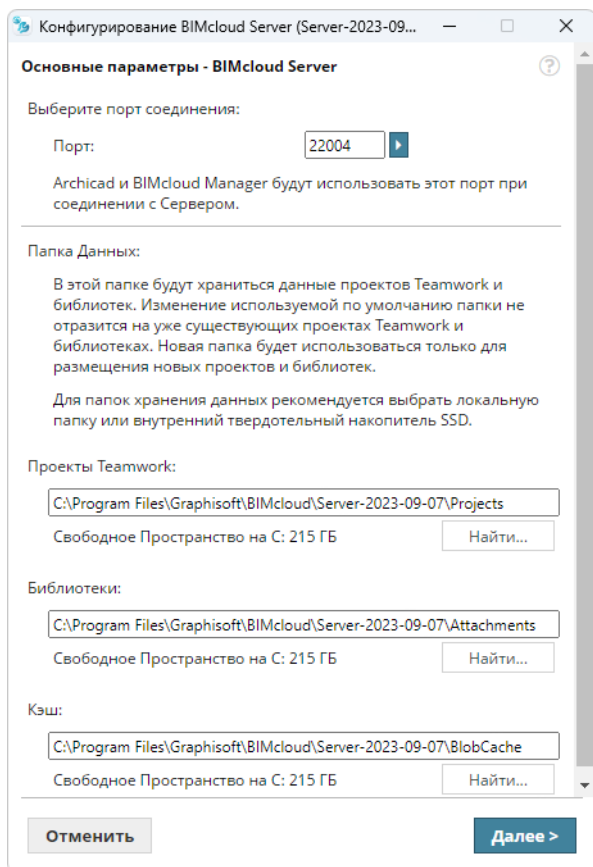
Конфигурирование BIMcloud Server (Server-2023-09...

Основные параметры - BIMcloud Server

Выберите порт соединения:

Порт: 22004

Archicad и BIMcloud Manager будут использовать этот порт при соединении с Сервером.

Папка Данных:

В этой папке будут храниться данные проектов Teamwork и библиотек. Изменение используемой по умолчанию папки не отразится на уже существующих проектах Teamwork и библиотеках. Новая папка будет использоваться только для размещения новых проектов и библиотек.

Для папок хранения данных рекомендуется выбрать локальную папку или внутренний твердотельный накопитель SSD.

Проекты Teamwork:

C:\Program Files\Graphisoft\BIMcloud\Server-2023-09-07\Projects

Свободное Пространство на C: 215 ГБ

Найти...

Библиотеки:

C:\Program Files\Graphisoft\BIMcloud\Server-2023-09-07\Attachments

Свободное Пространство на C: 215 ГБ

Найти...

Кэш:

C:\Program Files\Graphisoft\BIMcloud\Server-2023-09-07\BlobCache

Свободное Пространство на C: 215 ГБ

Найти...

Отменить

Далее >